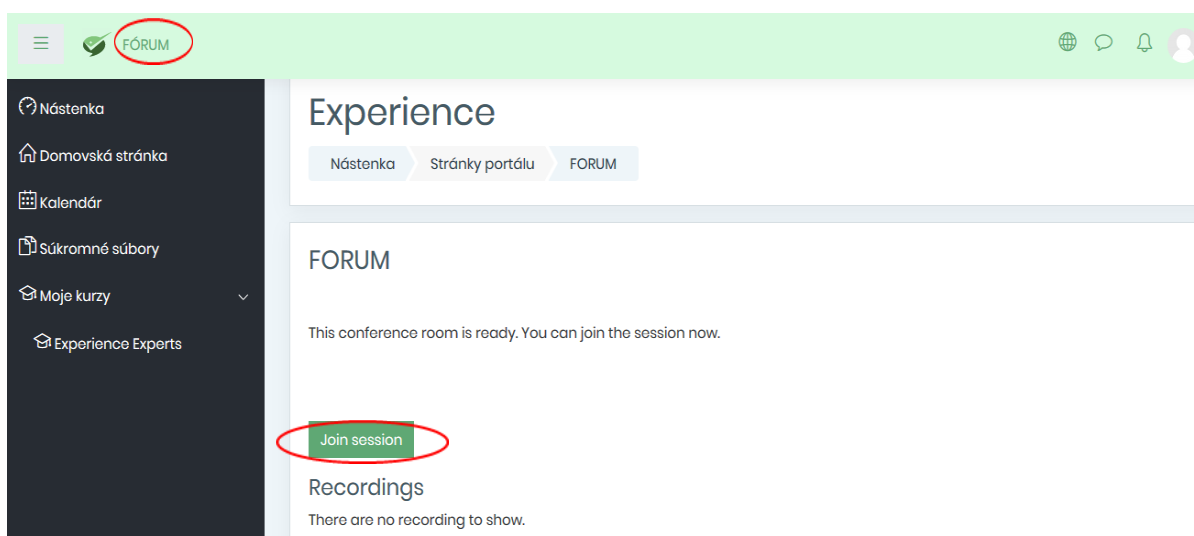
FÓRUM

Nástenka
Domovská stránka
Kalendár
Súkromné súbory
Moje kurzy
Experience Experts

Experience

Nástenka | Stránky portálu | FORUM

FORUM

This conference room is ready. You can join the session now.

Join session

Recordings

There are no recording to show.